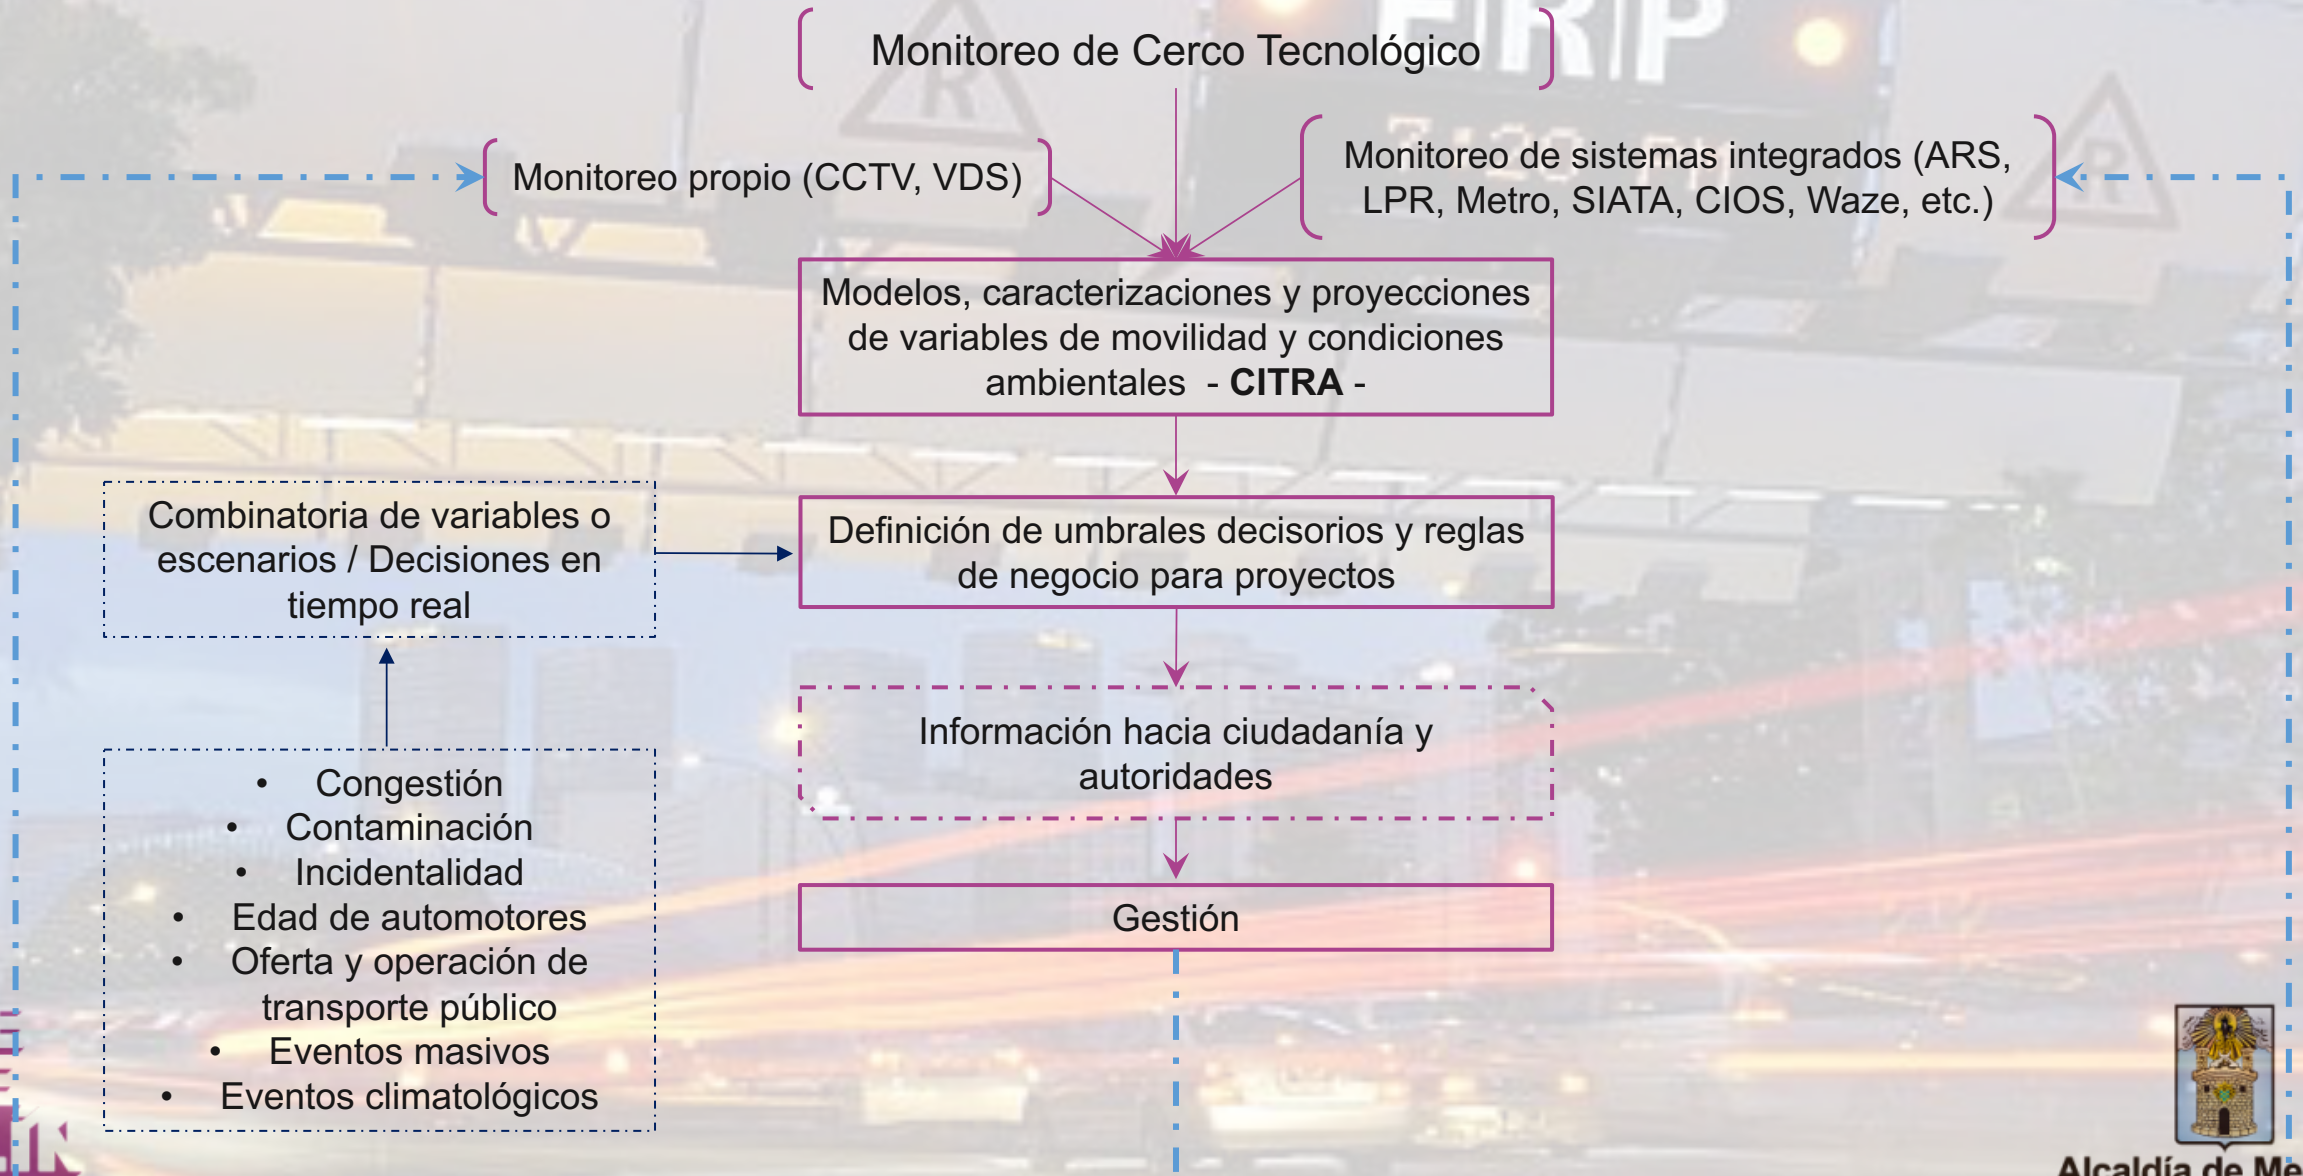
Monitoreo de Cerco Tecnológico

Monitoreo propio (CCTV, VDS)

Monitoreo de sistemas integrados (ARS, LPR, Metro, SIATA, CIOS, Waze, etc.)

Modelos, caracterizaciones y proyecciones de variables de movilidad y condiciones ambientales - **CITRA** -

Combinatoria de variables o escenarios / Decisiones en tiempo real

Definición de umbrales decisorios y reglas de negocio para proyectos

Información hacia ciudadanía y autoridades

- Congestión
- Contaminación
- Incidentalidad
- Edad de automotores
- Oferta y operación de transporte público
- Eventos masivos
- Eventos climatológicos

Gestión

Alcaldía de Me